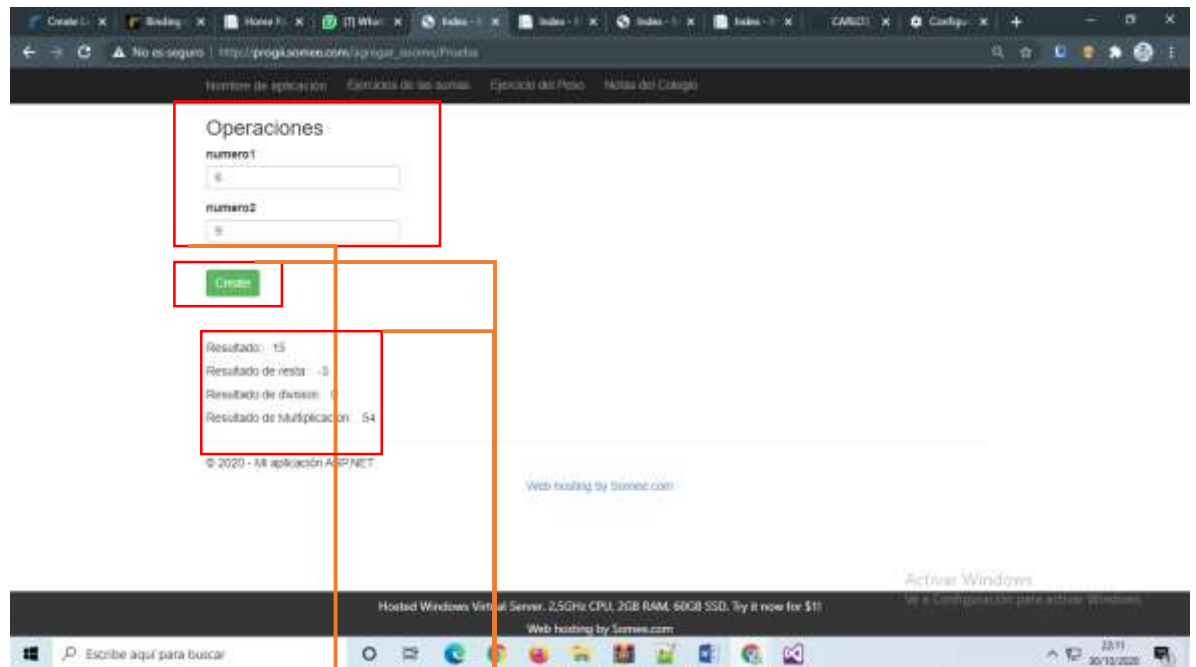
Create L × Binding × Home P × (7) Whats × Index - × Index - × Index - × Index - × CARGO × Configu × +

No es seguro | http://progii.somee.com/agregar_sumo/Prueba

Nombre de aplicación Ejercicio de las sumas Ejercicio del Peso Notas del Colegio

Operaciones

numero1

6

numero2

9

Create

Resultado: 15

Resultado de resta: -3

Resultado de division: 0

Resultado de Multiplicacion: 54

© 2020 - Mi aplicación ASP.NET

Web hosting by Somee.com

Activar Windows
Ve a Configuración para activar Windows.

Hosted Windows Virtual Server. 2.5GHz CPU, 2GB RAM, 60GB SSD. Try it now for $1!

Web hosting by Somee.com

Escribe aquí para buscar

22:11
30/10/2020